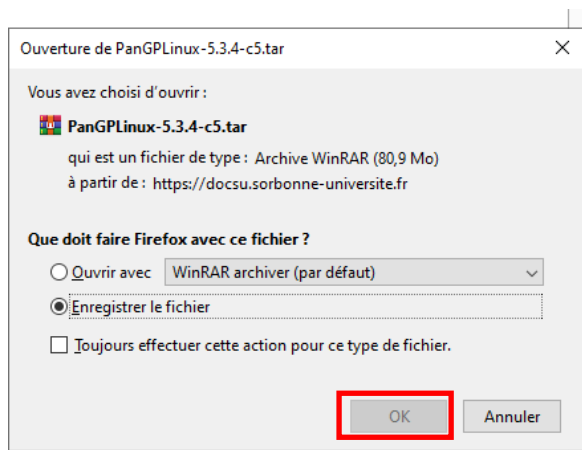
Ouverture de PanGPLinux-5.3.4-c5.tar

×

Vous avez choisi d'ouvrir :

PanGPLinux-5.3.4-c5.tar

qui est un fichier de type : Archive WinRAR (80,9 Mo)

à partir de : https://docsu.sorbonne-universite.fr

Que doit faire Firefox avec ce fichier ?

Ouvrir avec WinRAR archiver (par défaut)

Enregistrer le fichier

Toujours effectuer cette action pour ce type de fichier.

OK

Annuler